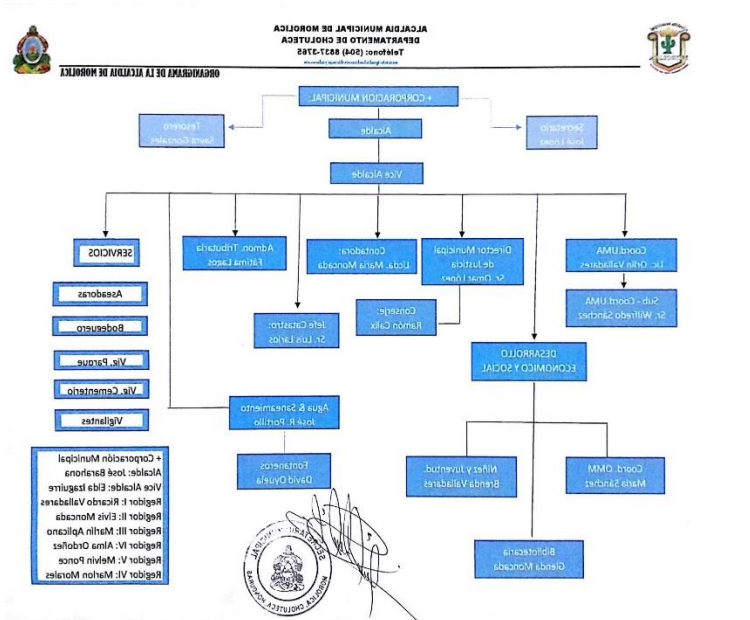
ALCALDIA MUNICIPAL DE MOROLICA
DEPARTAMENTO DE CHOLUTECA
Telefono: (504) 8837-3765
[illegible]

ORGANIGRAMA DE LA ALCALDIA DE MOROLICA

+ CORPORACION MUNICIPAL :

Tesorero
Saira Gonzales

Alcalde

Secretario
José López

Vice Alcalde

SERVICIOS

Admon. Tributaria
Fátima Laos

Contadora:
Lcda. María Moncada

Director Municipal de Justicia
Sr. Omar López

Coord.UMA
Lic. Orlin Valladares

Sub - Coord.UMA
Sr. Wilfredo Sanchez

Consejo:
Ramón Calix

Jefe Catastro:
Sr. Luis Larios

DESARROLLO ECONOMICO Y SOCIAL

Aseadoras

Bodeguero

Vig. Parque

Vig. Cementerio

Vigilantes

Agua & Saneamiento
José R. Portillo

Fontaneros
David Oyuela

Niñez y Juventud:
Brenda Valladares

Coord. OMM
María Sanchez

Bibliotecaria
Glenda Moncada

+ Corporación Municipal
Alcalde: José Barahona
Vice Alcalde: Elda Izaguirre
Regidor I: Ricardo Valladares
Regidor II: Elvis Moncada
Regidor III: Marlin Aplicano
Regidor IV: Alma Ordoñez
Regidor V: Melvin Ponce
Regidor VI: Marlon Morales

SECRETARIA MUNICIPAL
MOROLICA, CHOLUTECA, HONDURAS